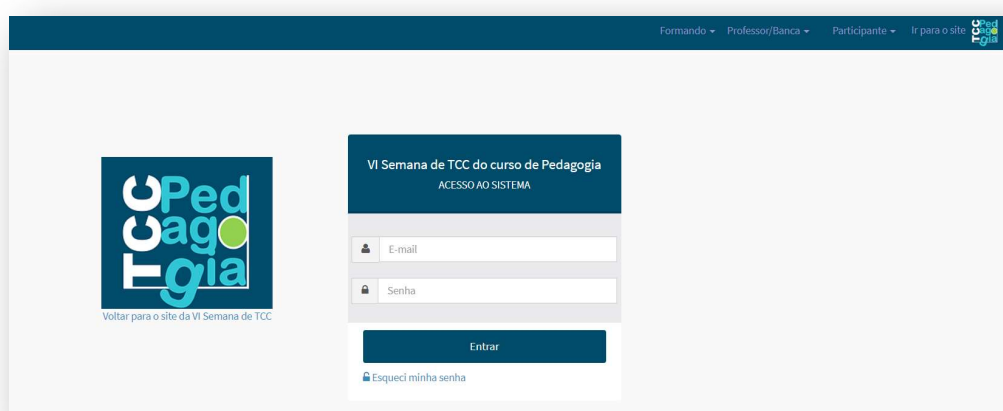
Formando ▾ Professor/Banca ▾ Participante ▾ Ir para o site TCC Pedagogia

TCC Pedagogia

Voltar para o site da VI Semana de TCC

VI Semana de TCC do curso de Pedagogia
ACESSO AO SISTEMA

E-mail

Senha

Entrar

Esqueci minha senha